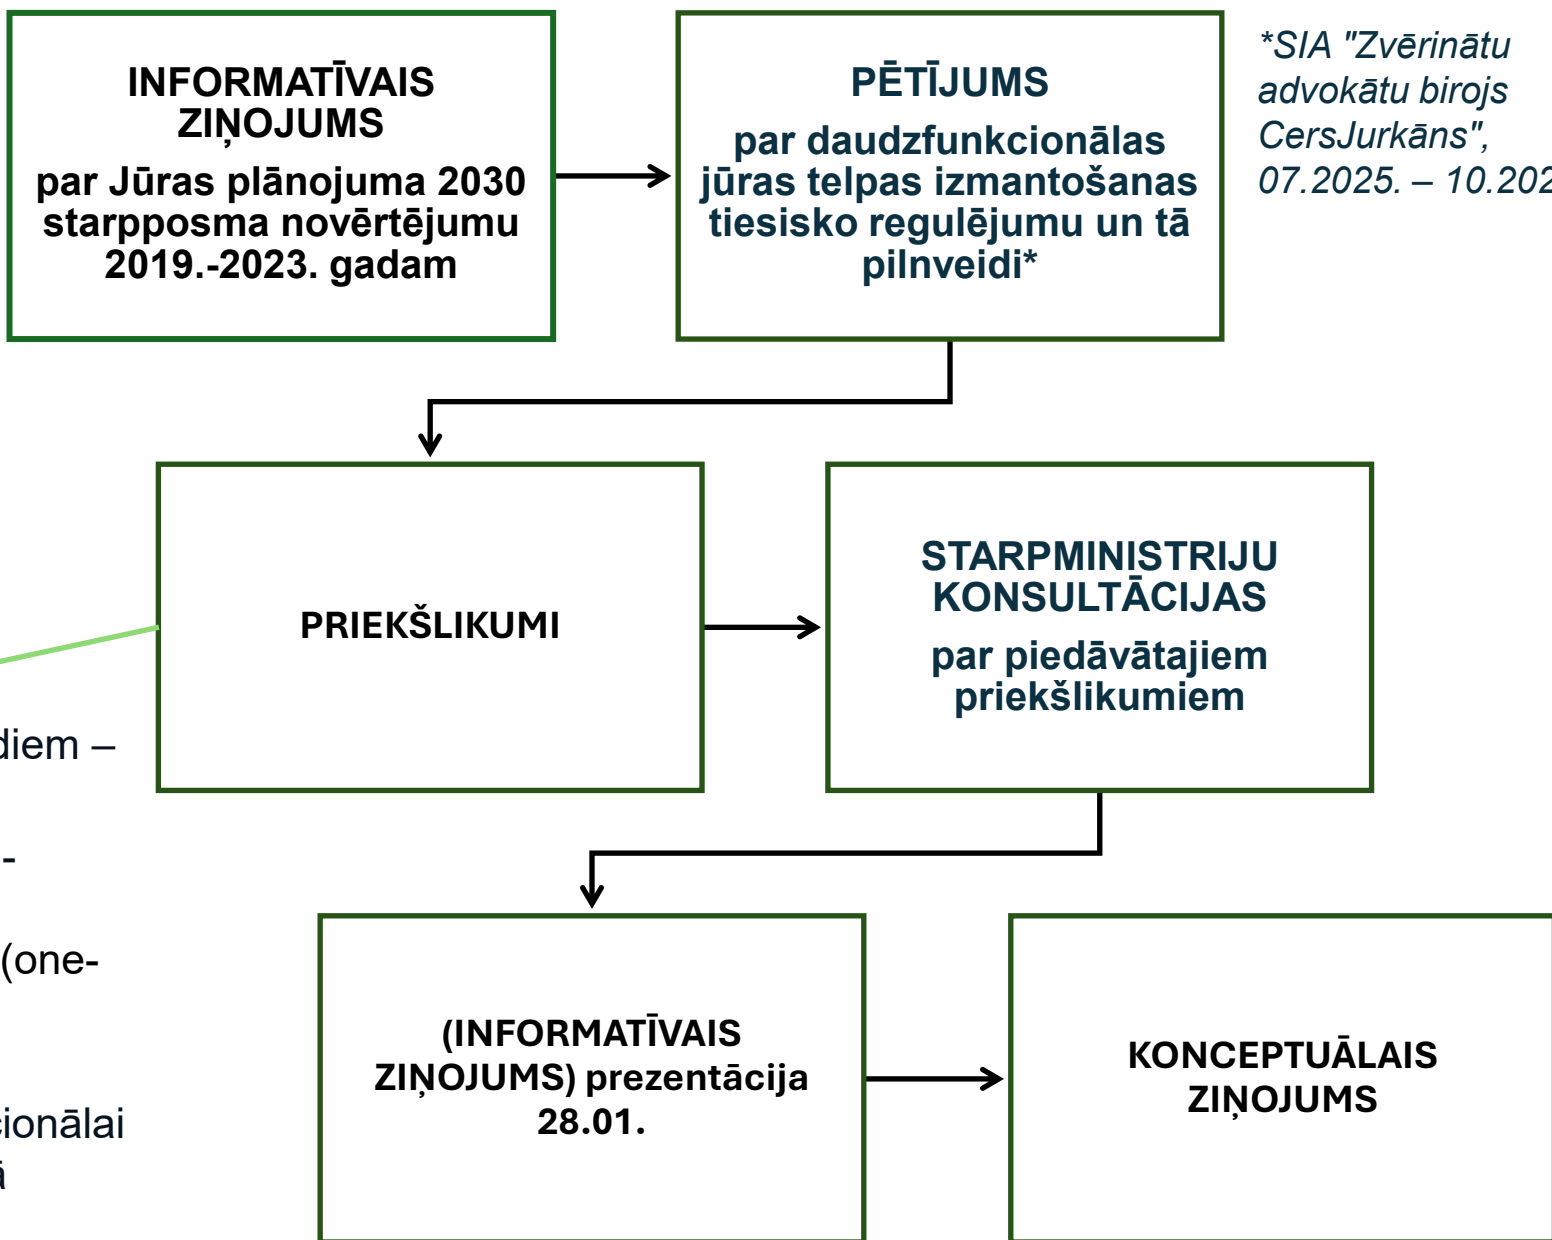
INFORMATĪVAIS ZIŅOJUMS
par Jūras plānojuma 2030 starpposma novērtējumu 2019.-2023. gadam

PĒTĪJUMS
par daudzfunkcionālas jūras telpas izmantošanas tiesisko regulējumu un tā pilnveidi*

*SIA "Zvērinātu advokātu birojs CersJurkāns", 07.2025. – 10.202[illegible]

PRIEKŠLIKUMI

STARPMINISTRIJU KONSULTĀCIJAS
par piedāvātajiem priekšlikumiem

diem –

-

(one-

ionālai
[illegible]

(INFORMATĪVAIS ZIŅOJUMS) prezentācija 28.01.

KONCEPTUĀLAIS ZIŅOJUMS